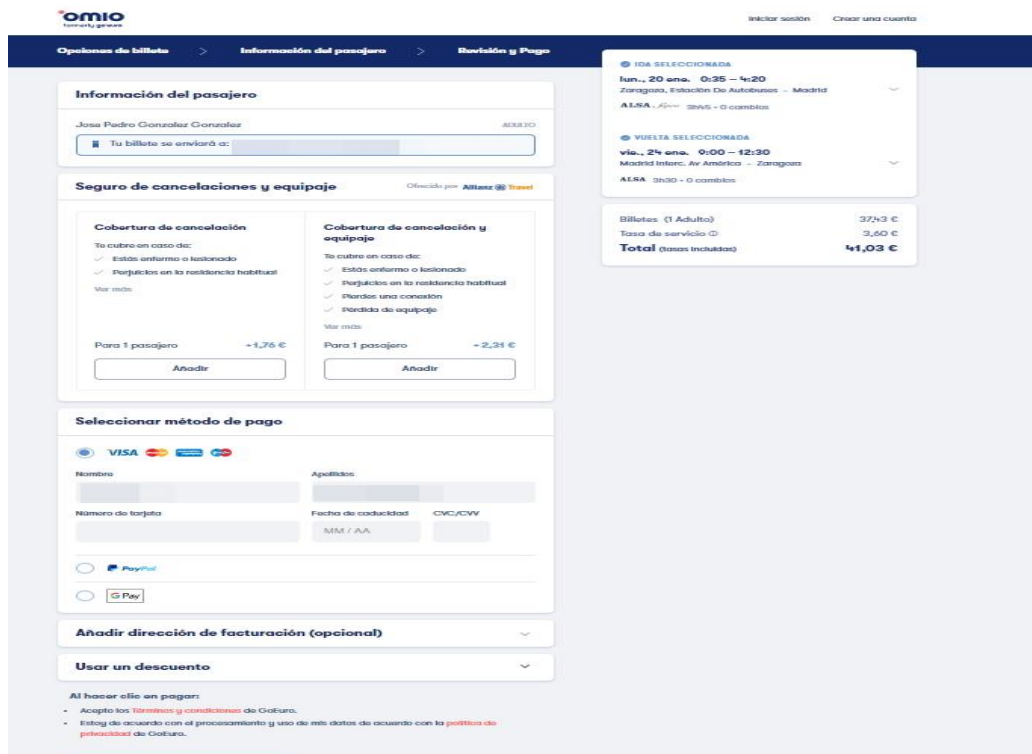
omio
formerly goeuro

Iniciar sesión Crear una cuenta

Opciones de billete > Información del pasajero > Revisión y Pago

Información del pasajero

Jose Pedro Gonzalez Gonzalez ADULTO

Tu billete se enviará a:

Seguro de cancelaciones y equipaje Ofrecido por Allianz Travel

Cobertura de cancelación
Te cubre en caso de:
Estás enfermo o lesionado
Perjuicios en la residencia habitual
Ver más
Para 1 pasajero +1,76 €
Añadir

Cobertura de cancelación y equipaje
Te cubre en caso de:
Estás enfermo o lesionado
Perjuicios en la residencia habitual
Pierdes una conexión
Pérdida de equipaje
Ver más
Para 1 pasajero +2,31 €
Añadir

Seleccionar método de pago

VISA

Nombre
Apellidos
Número de tarjeta
Fecha de caducidad
MM / AA
CVC/CVV

PayPal
G Pay

Añadir dirección de facturación (opcional)

Usar un descuento

Al hacer clic en pagar:
• Acepto los Términos y condiciones de GoEuro.
• Estoy de acuerdo con el procesamiento y uso de mis datos de acuerdo con la política de privacidad de GoEuro.

IDA SELECCIONADA
lun., 20 ene. 0:35 – 4:20
Zaragoza, Estación De Autobuses - Madrid
ALSA 3h45 · 0 cambios

VUELTA SELECCIONADA
vie., 24 ene. 9:00 – 12:30
Madrid Interc. Av América - Zaragoza
ALSA 3h30 · 0 cambios

Billetes (1 Adulto) 37,43 €
Tasa de servicio 3,60 €
Total (tasas incluidas) 41,03 €